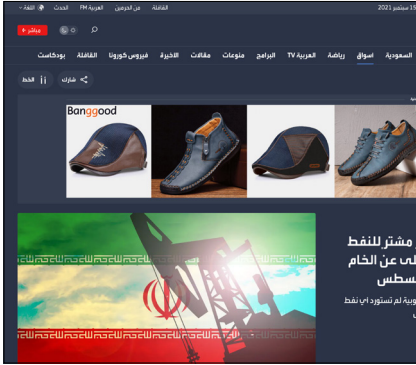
2021 سبتمبر

القافلة من الحرمين العربية FM الحدث اللغة

مباشر

السعودية أسواق رياضة العربية TV البرامج منوعات مقالات الأخيرة فيروس كورونا القافلة بودكاست

شارك الخط

Banggood

مشتر للنفط
لى عن الخام
سطس

وبية لم تستورد أي نفط
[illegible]